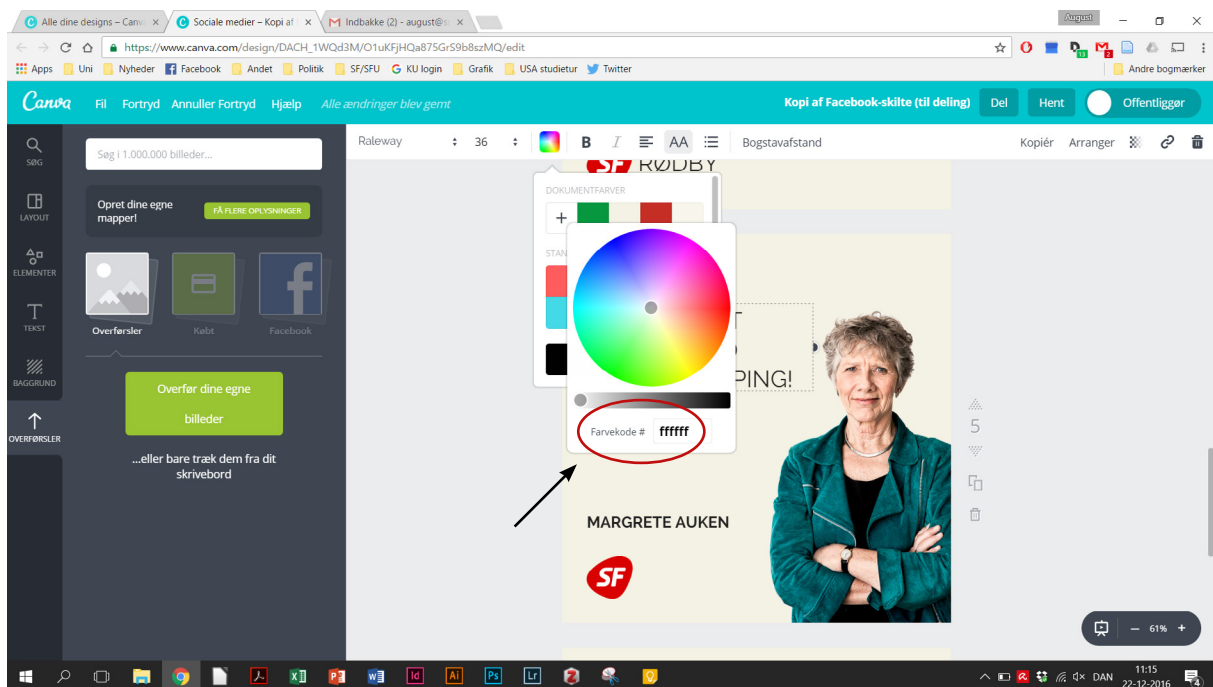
Alle dine designs – Canv ×
Sociale medier – Kopi af ×
Indbakke (2) - august@s ×
August
https://www.canva.com/design/DACH_1WQd3M/O1uKFjHQa875GrS9b8szMQ/edit
Apps Uni Nyheder Facebook Andet Politik SF/SFU KU login Grafik USA studietur Twitter Andre bogmærker

Canva Fil Fortryd Annuller Fortryd Hjælp Alle ændringer blev gemt
Kopi af Facebook-skilte (til deling) Del Hent Offentliggør

SØG
LAYOUT
ELEMENTER
TEKST
BAGGRUND
OVERFØRSLER

Søg i 1.000.000 billeder...
Opret dine egne mapper!
FÅ FLERE OPLYSNINGER
Overførsler Købt Facebook
Overfør dine egne billeder
...eller bare træk dem fra dit skrivebord

Raleway 36 B I AA Bogstavafstand Kopiér Arranger

DOKUMENTFARVER
STAN
Farvekode # ffffff

SF RØDBY
T
PING!
MARGRETE AUKEN
SF
5
– 61% +
DAN 11:15 22-12-2016